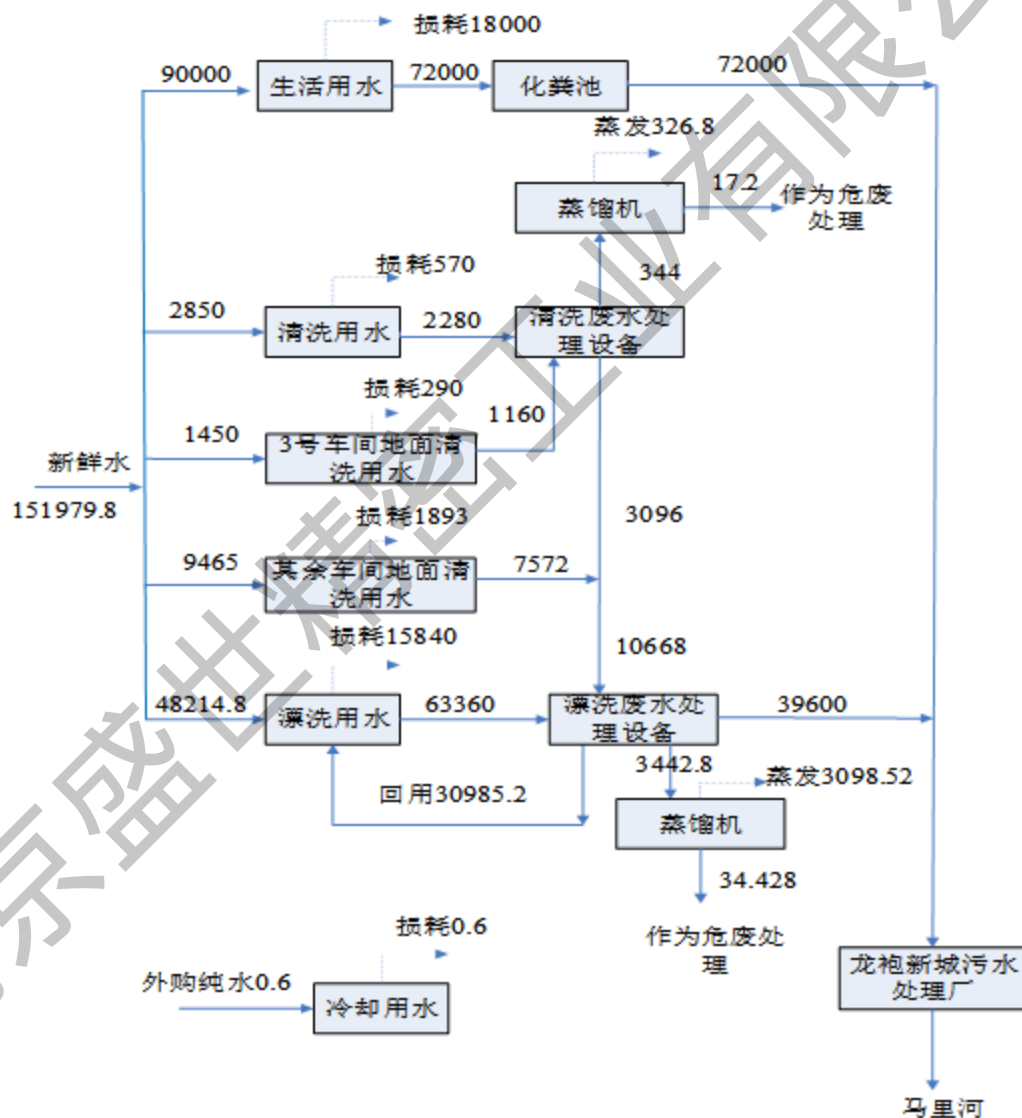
损耗18000

90000

生活用水

72000

化粪池

72000

蒸发326.8

蒸馏机

17.2

作为危废处理

344

损耗570

2850

清洗用水

2280

清洗废水处理设备

损耗290

1160

1450

3号车间地面清洗用水

新鲜水

151979.8

3096

损耗1893

9465

其余车间地面清洗用水

7572

损耗15840

10668

48214.8

漂洗用水

63360

漂洗废水处理设备

39600

3442.8

蒸发3098.52

回用30985.2

蒸馏机

34.428

作为危废处理

损耗0.6

外购纯水0.6

冷却用水

龙袍新城污水处理厂

马里河

京盛世精密工业有限公